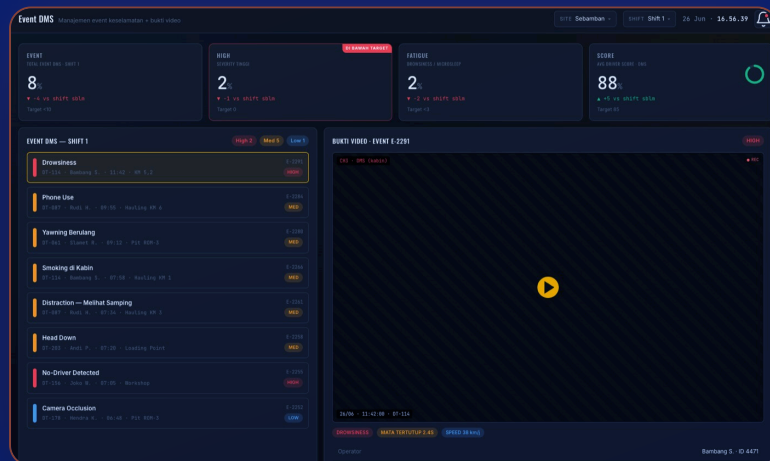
Event DMS Manajemen event keselamatan + bukti video

SITE Sebamban · SHIFT Shift 1 · 26 Jun · 16.56.39

EVENT
TOTAL EVENT DMS · SHIFT 1
8
▼ -4 vs shift sble
Target ≤10

HIGH
SEVERITY TINGGI
2
▼ -1 vs shift sble
Target 0
DI BAWAH TARGET

FATIGUE
DROWSINESS + MICROSLEEP
2
▼ -2 vs shift sble
Target ≤3

SCORE
AVG DRIVER SCORE · DMS
88
▲ +5 vs shift sble
Target 85

EVENT DMS — SHIFT 1
High 2 Med 5 Low 1

Drowsiness
DT-114 · Bambang S. · 11:42 · HR 5.2
E-2291
HIGH

Phone Use
DT-087 · Budi H. · 09:05 · Hauling KM 4
E-2290
MED

Yawning Berulang
DT-041 · Slamet R. · 07:12 · Pit ROM-2
E-2288
MED

Smoking di Kabin
DT-114 · Bambang S. · 07:58 · Hauling KM 1
E-2266
MED

Distraction — Melihat Samping
DT-087 · Budi H. · 07:34 · Hauling KM 3
E-2251
MED

Head Down
DT-102 · Andi P. · 07:20 · Loading Point
E-2250
MED

No-Driver Detected
DT-156 · Joko N. · 07:09 · Workshop
E-2241
HIGH

Camera Occlusion
DT-178 · Hendra K. · 06:48 · Pit ROM-3
E-2232
LOW

BUKTI VIDEO · EVENT E-2291
HIGH
CH1 · DMS (kabin)
● REC
26/06 · 11:42:08 · DT-114

DROWSINESS MATA TERTUTUP 2.4S SPEED 38 km/j

Operator
Bambang S. · ID 4471